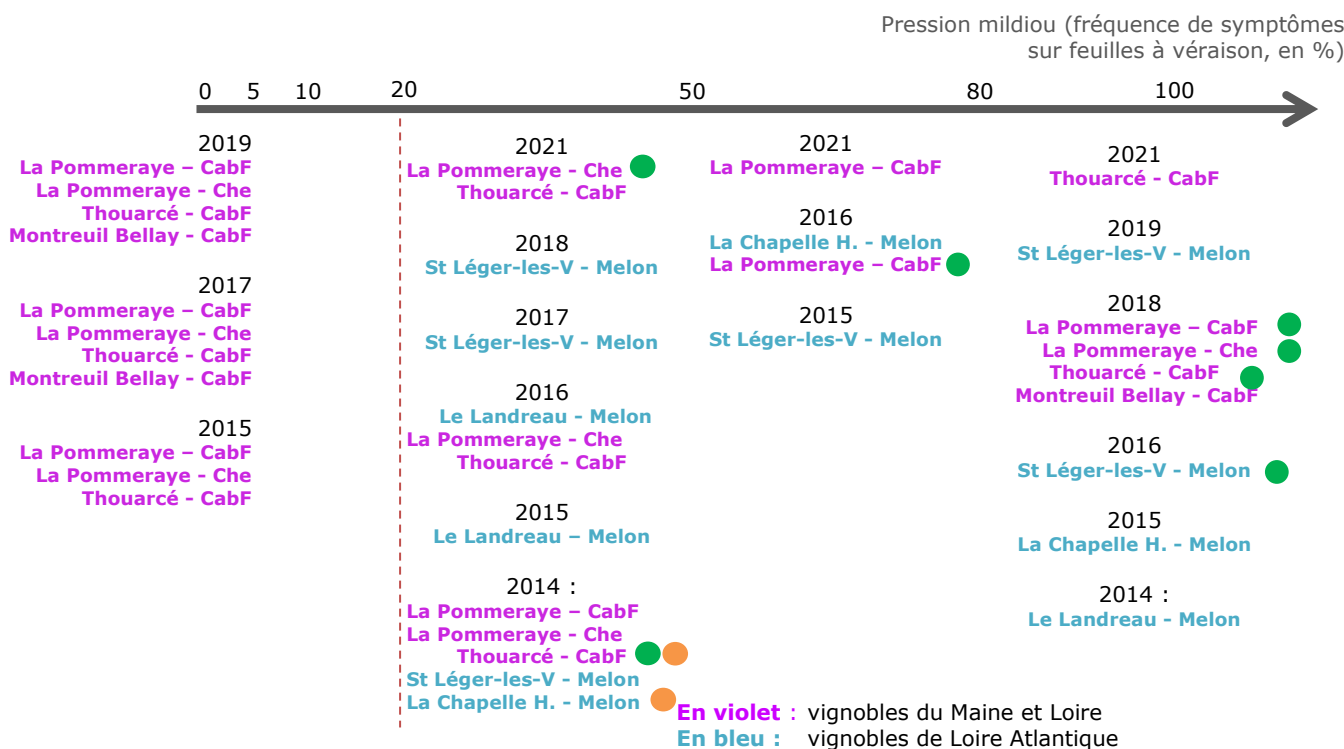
Pression mildiou (fréquence de symptômes sur feuilles à véraison, en %)

0 5 10 20 50 80 100

2019
La Pommeraye – CabF
La Pommeraye - Che
Thouarcé - CabF
Montreuil Bellay - CabF

2017
La Pommeraye – CabF
La Pommeraye - Che
Thouarcé - CabF
Montreuil Bellay - CabF

2015
La Pommeraye – CabF
La Pommeraye - Che
Thouarcé - CabF

2021
La Pommeraye - Che
Thouarcé - CabF

2018
St Léger-les-V - Melon

2017
St Léger-les-V - Melon

2016
Le Landreau - Melon
La Pommeraye - Che
Thouarcé - CabF

2015
Le Landreau – Melon

2014 :
La Pommeraye – CabF
La Pommeraye - Che
Thouarcé - CabF
St Léger-les-V - Melon
La Chapelle H. - Melon

2021
La Pommeraye – CabF

2016
La Chapelle H. - Melon
La Pommeraye – CabF

2015
St Léger-les-V - Melon

2021
Thouarcé - CabF

2019
St Léger-les-V - Melon

2018
La Pommeraye – CabF
La Pommeraye - Che
Thouarcé - CabF
Montreuil Bellay - CabF

2016
St Léger-les-V - Melon

2015
La Chapelle H. - Melon

2014 :
Le Landreau - Melon

En violet : vignobles du Maine et Loire
En bleu : vignobles de Loire Atlantique